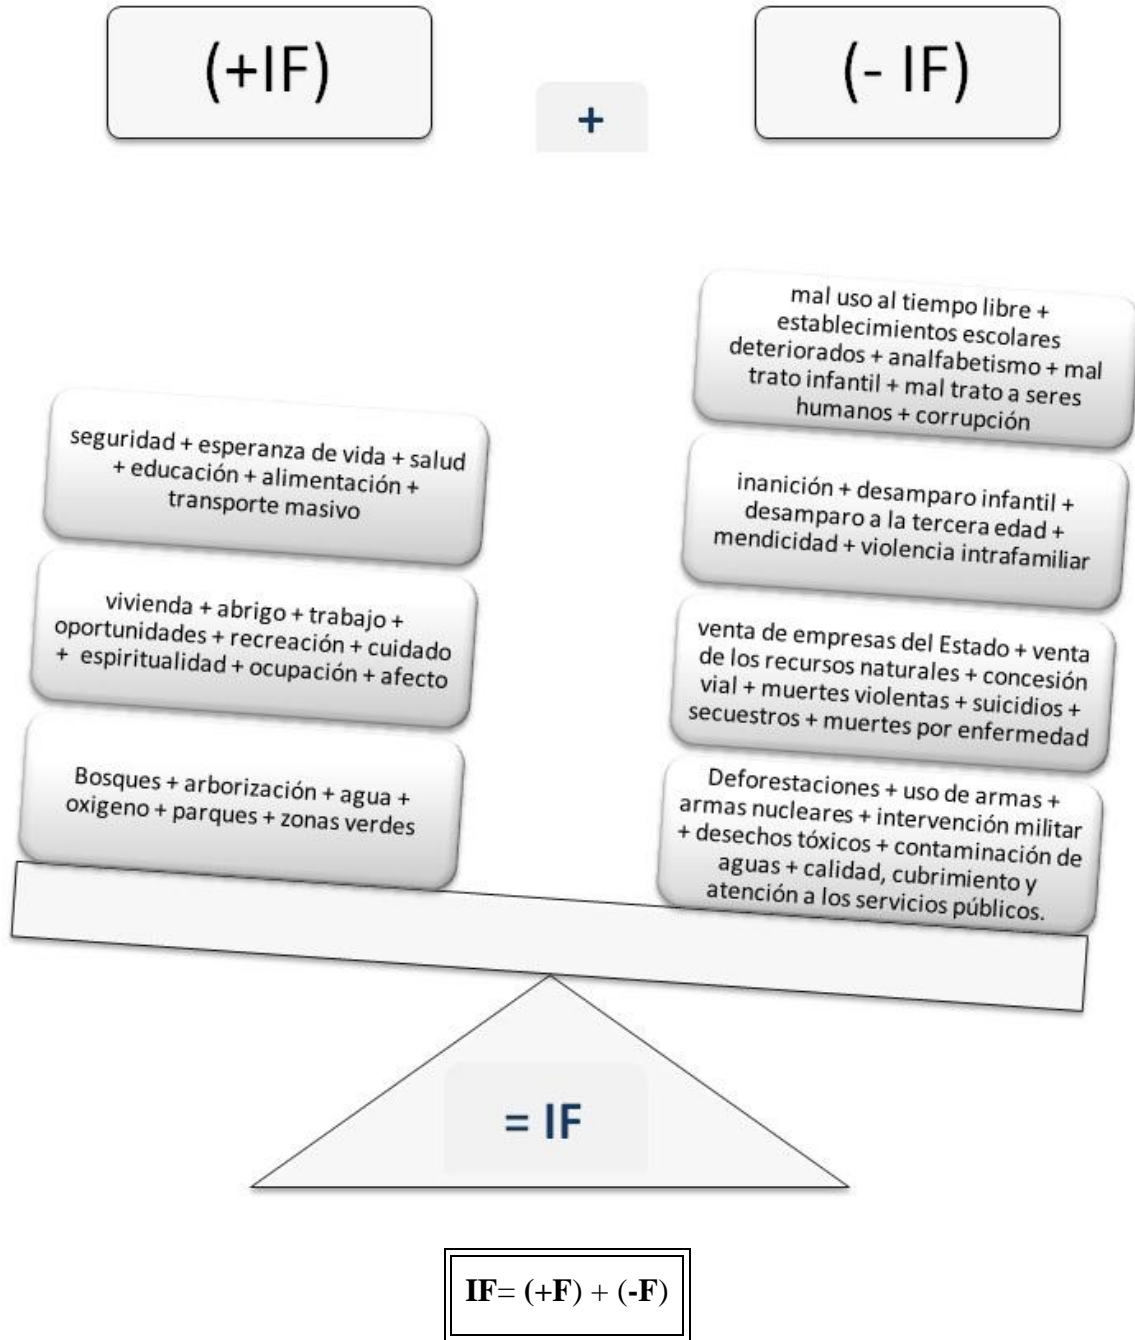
(+IF)

+

(- IF)

seguridad + esperanza de vida + salud + educación + alimentación + transporte masivo

vivienda + abrigo + trabajo + oportunidades + recreación + cuidado + espiritualidad + ocupación + afecto

Bosques + arborización + agua + oxigeno + parques + zonas verdes

mal uso al tiempo libre + establecimientos escolares deteriorados + analfabetismo + mal trato infantil + mal trato a seres humanos + corrupción

inanición + desamparo infantil + desamparo a la tercera edad + mendicidad + violencia intrafamiliar

venta de empresas del Estado + venta de los recursos naturales + concesión vial + muertes violentas + suicidios + secuestros + muertes por enfermedad

Deforestaciones + uso de armas + armas nucleares + intervención militar + desechos tóxicos + contaminación de aguas + calidad, cubrimiento y atención a los servicios públicos.

= IF

IF= (+F) + (-F)